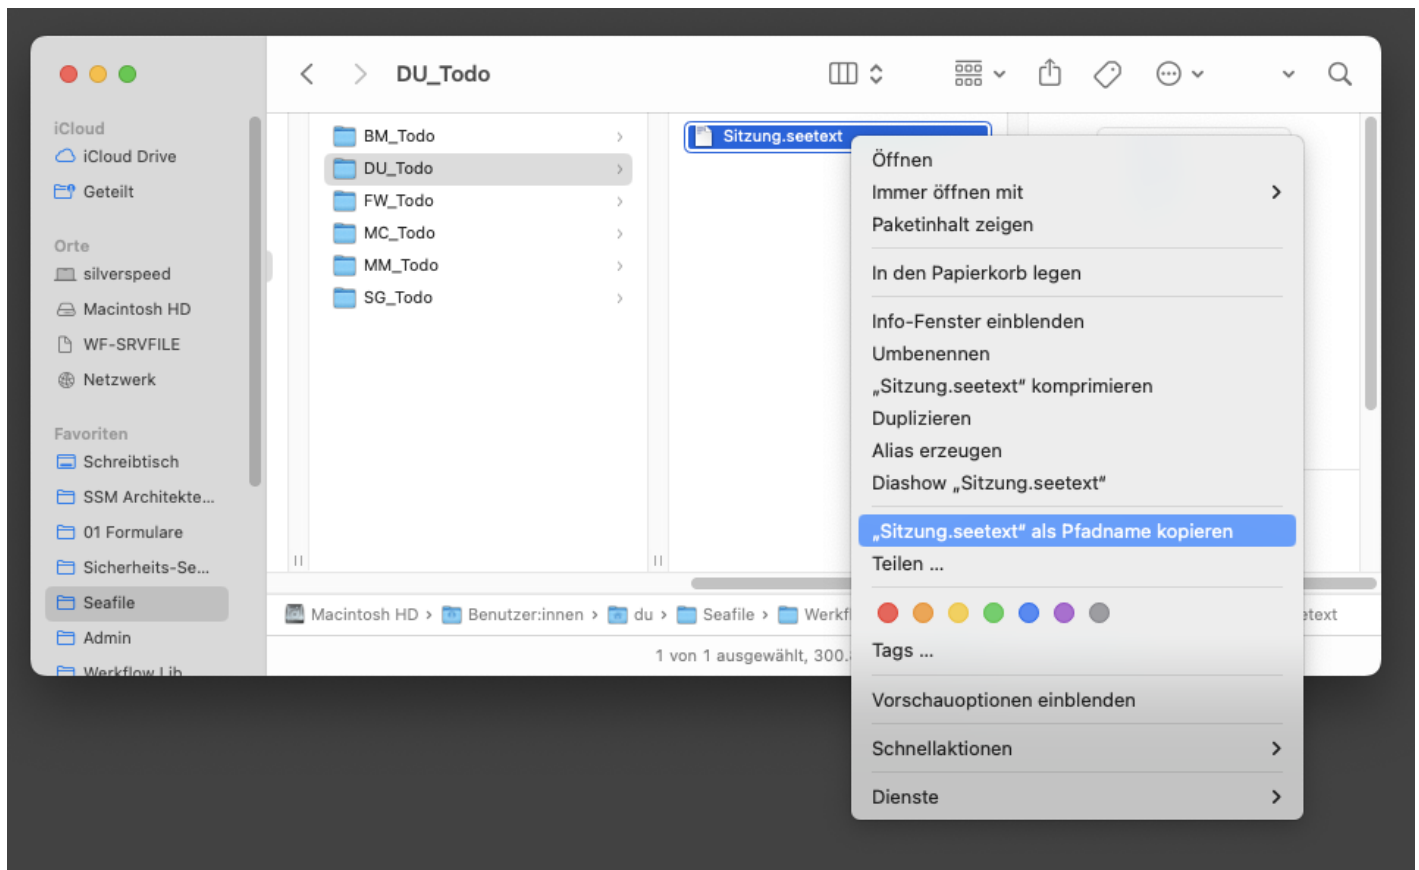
DU_Todo

iCloud
iCloud Drive
Geteilt

Orte
silverspeed
Macintosh HD
WF-SRVFILE
Netzwerk

Favoriten
Schreibtisch
SSM Architekte...
01 Formulare
Sicherheits-Se...
Seafile
Admin
Workflow Lib

BM_Todo
DU_Todo
FW_Todo
MC_Todo
MM_Todo
SG_Todo

Sitzung.seetext

Öffnen
Immer öffnen mit
Paketinhalt zeigen
In den Papierkorb legen
Info-Fenster einblenden
Umbenennen
„Sitzung.seetext“ komprimieren
Duplizieren
Alias erzeugen
Diashow „Sitzung.seetext“
„Sitzung.seetext“ als Pfadname kopieren
Teilen ...
Tags ...
Vorschauoptionen einblenden
Schnellaktionen
Dienste

Macintosh HD › Benutzer:innen › du › Seafile › Werkf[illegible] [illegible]etext

1 von 1 ausgewählt, 300.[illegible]